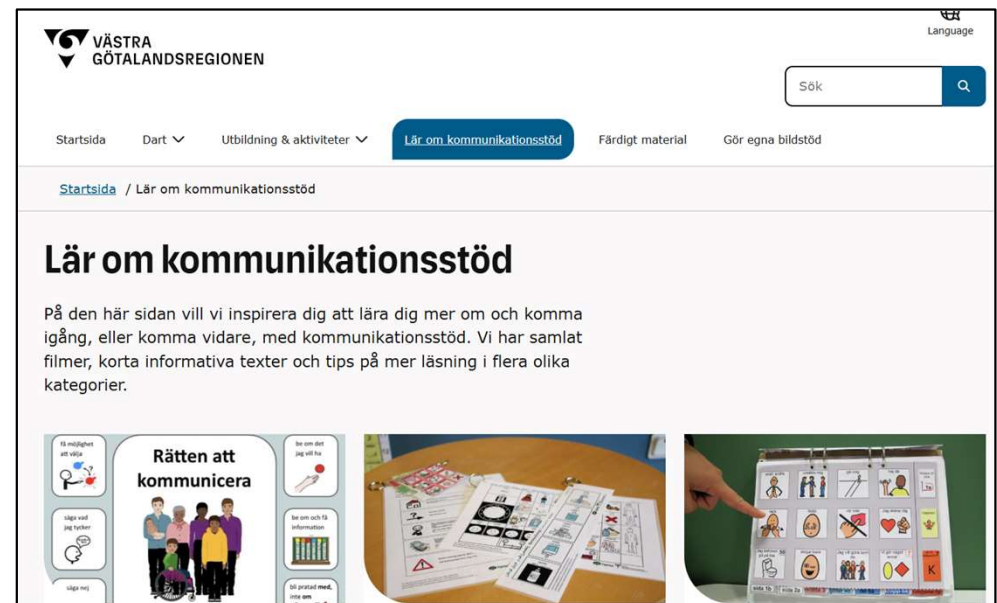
VÄSTRA GÖTALANDSREGIONEN

Language

Sök

Startsida Dart Utbildning & aktiviteter Lär om kommunikationsstöd Färdigt material Gör egna bildstöd

Startsida / Lär om kommunikationsstöd

Lär om kommunikationsstöd

På den här sidan vill vi inspirera dig att lära dig mer om och komma igång, eller komma vidare, med kommunikationsstöd. Vi har samlat filmer, korta informativa texter och tips på mer läsning i flera olika kategorier.

få möjlighet att välja

Rätten att kommunicera

be om det jag vill ha

säga vad jag tycker

be om och få information

säga nej

bli pratad med, inte om

K